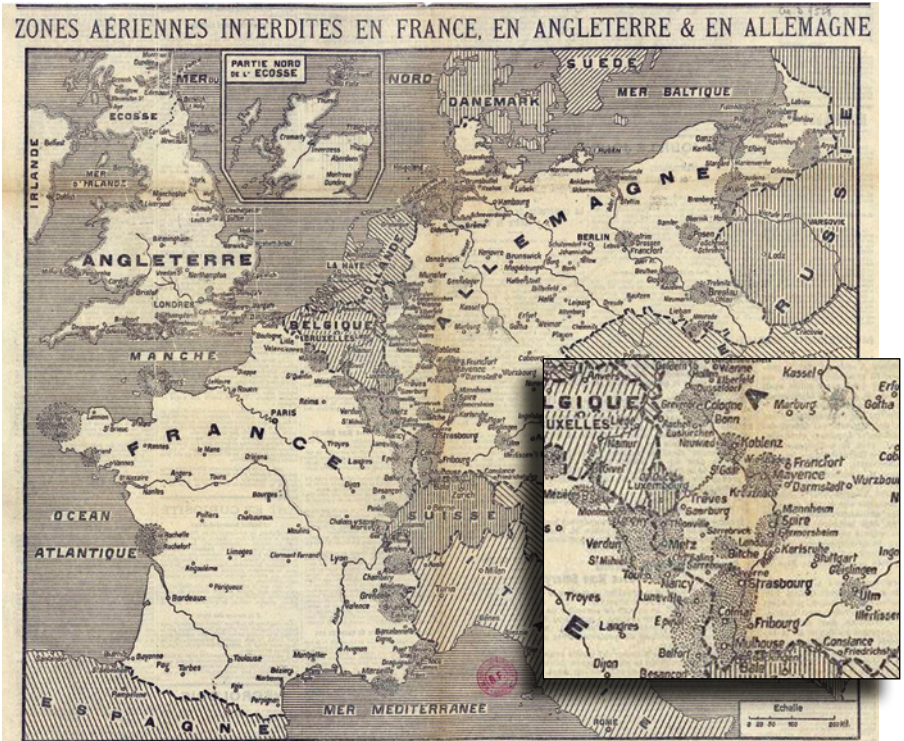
ZONES AÉRIENNES INTERDITES EN FRANCE, EN ANGLETERRE & EN ALLEMAGNE

PARTIE NORD DE L' ECOSSE

MER DU NORD

SUEDE

DANEMARK

MER BALTIQUE

IRLANDE

ECOSSE

MER D'IRLANDE

ANGLETERRE

LONDRES

ALLEMAGNE

BERLIN

VARSOVIE

RUSSIE

HOLLANDE

BELGIQUE

BRUXELLES

MANCHE

PARIS

FRANCE

SUISSE

OCEAN ATLANTIQUE

ESPAGNE

MER MEDITERRANEE

ITALIE

Echelle

LGIQUE
UXELLES
Namur
Cologne
Bonn
Neuwied
Koblenz
Marburg
Kassel
Gotha
Francfort
Mayence
Darmstadt
Wurzbourg
Luxembourg
Treves
Saarburg
Kreuznach
Mannheim
Spire
Karlsruhe
Stuttgart
Göppingen
Ulm
Verdun
St Mihiel
Metz
Toul
Nancy
Bitche
Strasbourg
Luneville
Troyes
Langres
Colmar
Fribourg
Mulhouse
Belfort
Constance
Friedrichsh
Bale
Dijon
Besançon